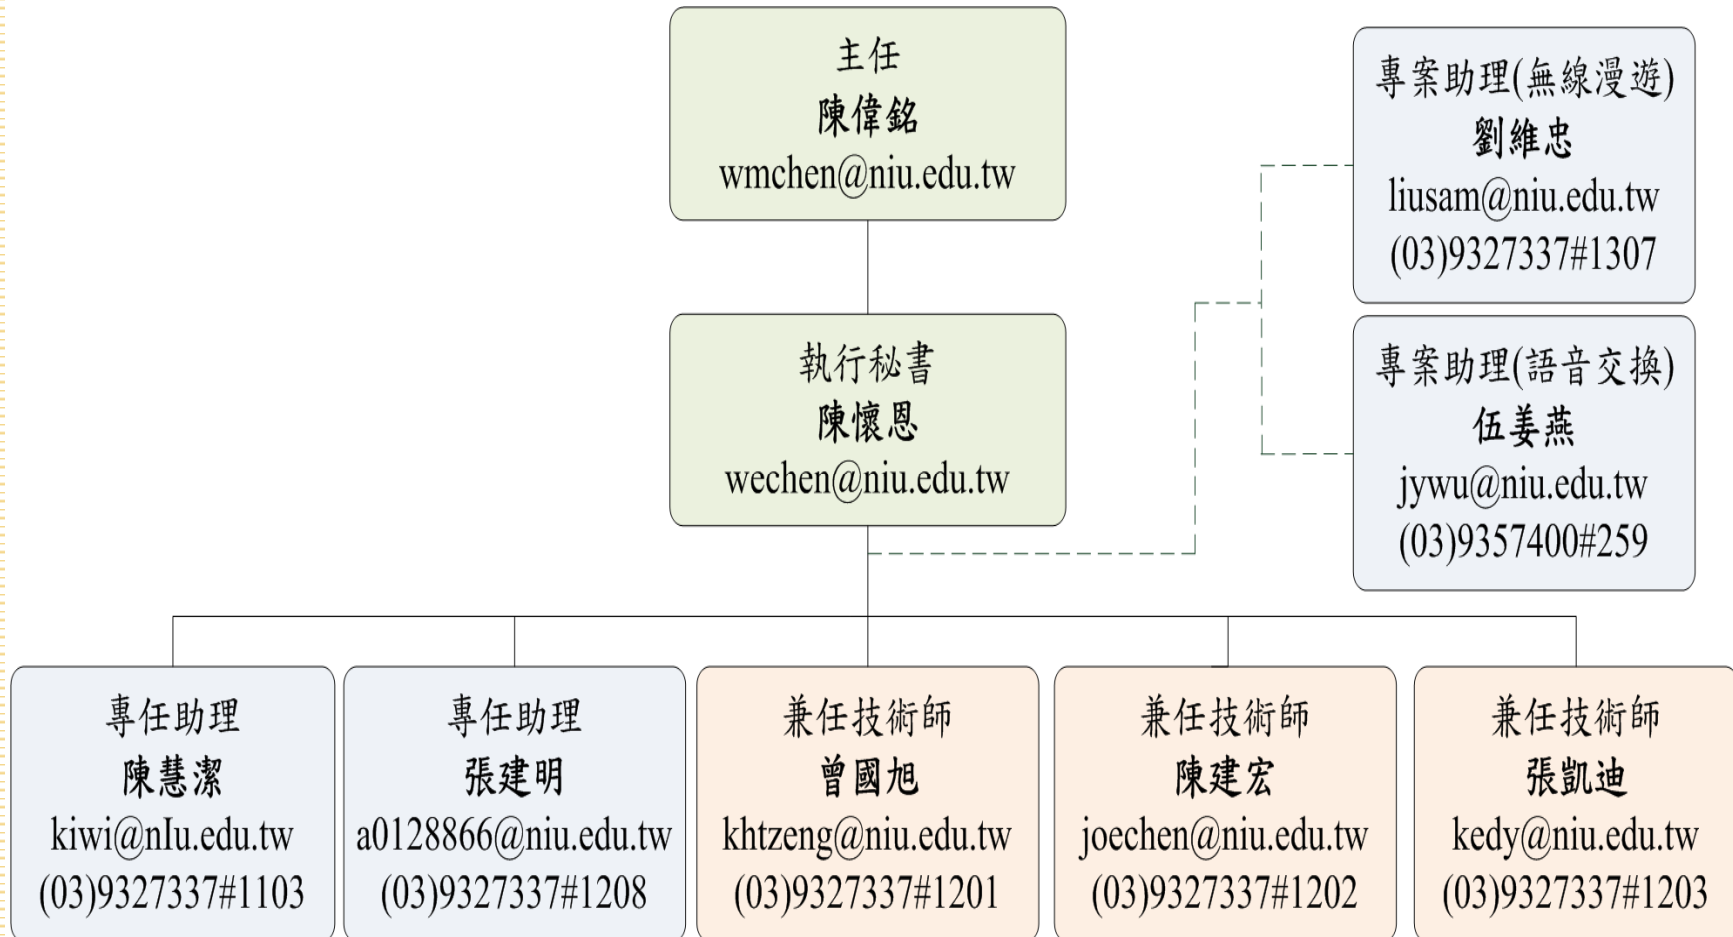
主任
陳偉銘
wmchen@niu.edu.tw

專案助理(無線漫遊)
劉維忠
liusam@niu.edu.tw
(03)9327337#1307

執行秘書
陳懷恩
wechen@niu.edu.tw

專案助理(語音交換)
伍姜燕
jywu@niu.edu.tw
(03)9357400#259

專任助理
陳慧潔
kiwi@nIu.edu.tw
(03)9327337#1103

專任助理
張建明
a0128866@niu.edu.tw
(03)9327337#1208

兼任技術師
曾國旭
khtzeng@niu.edu.tw
(03)9327337#1201

兼任技術師
陳建宏
joechen@niu.edu.tw
(03)9327337#1202

兼任技術師
張凱迪
kedy@niu.edu.tw
(03)9327337#1203